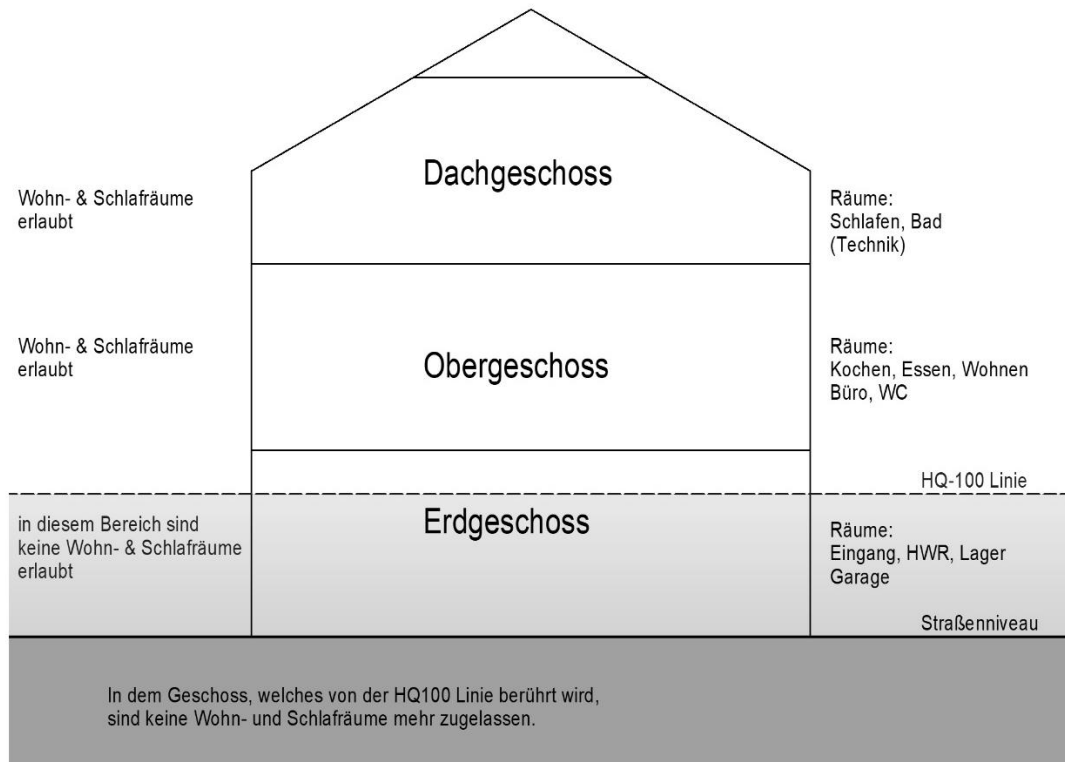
Wohn- & Schlafräume erlaubt

Dachgeschoss

Räume:
Schlafen, Bad
(Technik)

Wohn- & Schlafräume erlaubt

Obergeschoss

Räume:
Kochen, Essen, Wohnen
Büro, WC

HQ-100 Linie

in diesem Bereich sind keine Wohn- & Schlafräume erlaubt

Erdgeschoss

Räume:
Eingang, HWR, Lager
Garage

Straßenniveau

In dem Geschoss, welches von der HQ100 Linie berührt wird, sind keine Wohn- und Schlafräume mehr zugelassen.